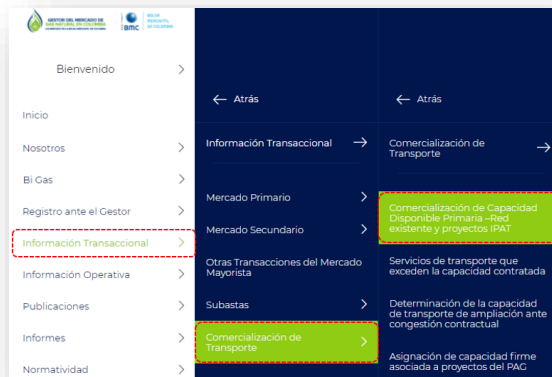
GESTOR DEL MERCADO DE GAS NATURAL EN COLOMBIA
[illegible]
BMC BOLSA MERCANTIL DE COLOMBIA

Bienvenido

Inicio

Nosotros

Bi Gas

Registro ante el Gestor

Información Transaccional

Información Operativa

Publicaciones

Informes

Normatividad

← Atrás

Información Transaccional →

Mercado Primario

Mercado Secundario

Otras Transacciones del Mercado Mayorista

Subastas

Comercialización de Transporte

← Atrás

Comercialización de Transporte →

Comercialización de Capacidad Disponible Primaria –Red existente y proyectos IPAT

Servicios de transporte que exceden la capacidad contratada

Determinación de la capacidad de transporte de ampliación ante congestión contractual

Asignación de capacidad firme asociada a proyectos del PAG